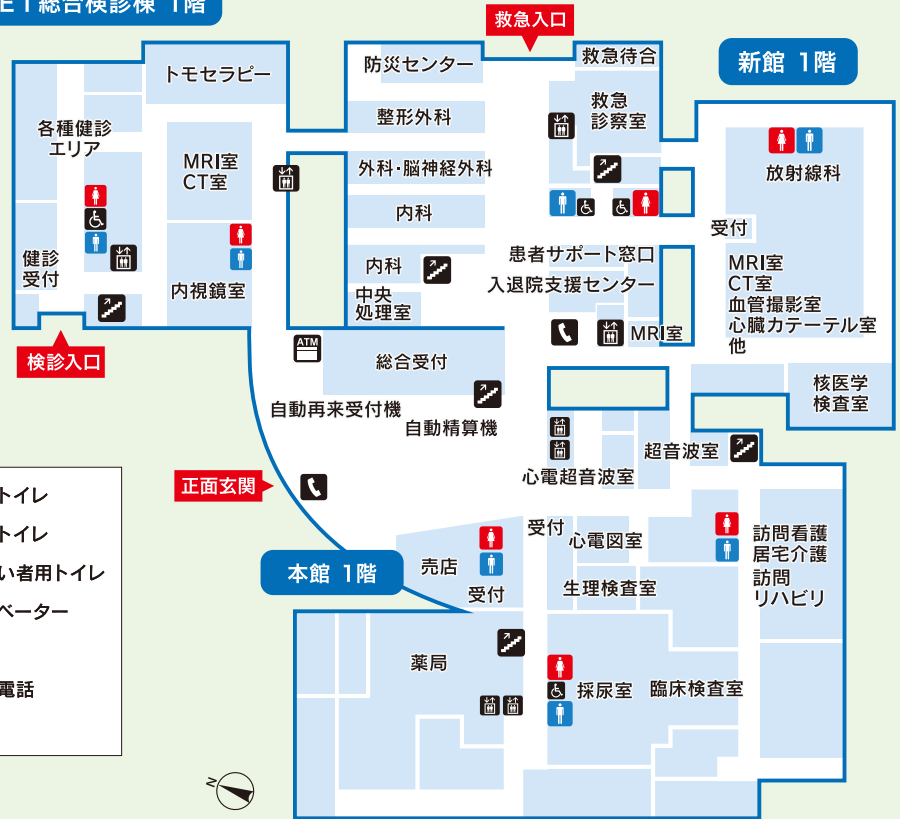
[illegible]1総合検診棟 1階

救急入口

新館 1階

トモセラピー

防災センター

救急待合

各種健診
エリア

整形外科

救急
診察室

放射線科

MRI室
CT室

外科・脳神経外科

内科

受付

健診
受付

内視鏡室

内科

患者サポート窓口

入退院支援センター

MRI室
CT室
血管撮影室
心臓カテーテル室
他

中央
処理室

MRI室

検診入口

ATM

総合受付

核医学
検査室

自動再来受付機

自動精算機

超音波室

心電超音波室

トイレ
トイレ
い者用トイレ
ベーター
電話

正面玄関

受付

心電図室

訪問看護
居宅介護
訪問
リハビリ

本館 1階

売店

受付

生理検査室

薬局

採尿室

臨床検査室

N